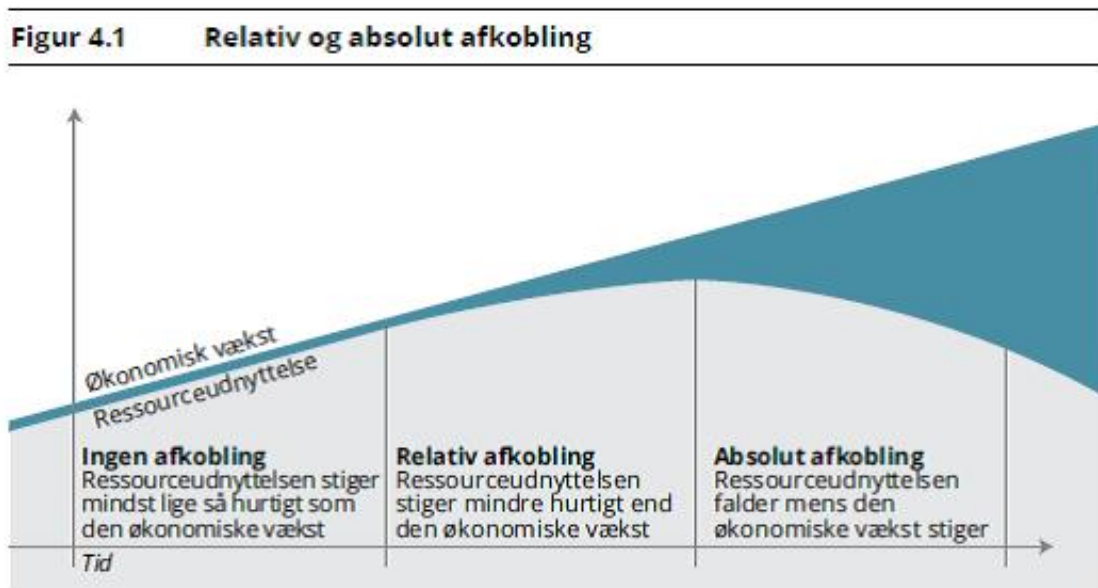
Figur 4.1 Relativ og absolut afkobling

Økonomisk vækst

Ressourceudnyttelse

Ingen afkobling
Ressourceudnyttelsen stiger mindst lige så hurtigt som den økonomiske vækst

Relativ afkobling
Ressourceudnyttelsen stiger mindre hurtigt end den økonomiske vækst

Absolut afkobling
Ressourceudnyttelsen falder mens den økonomiske vækst stiger

Tid